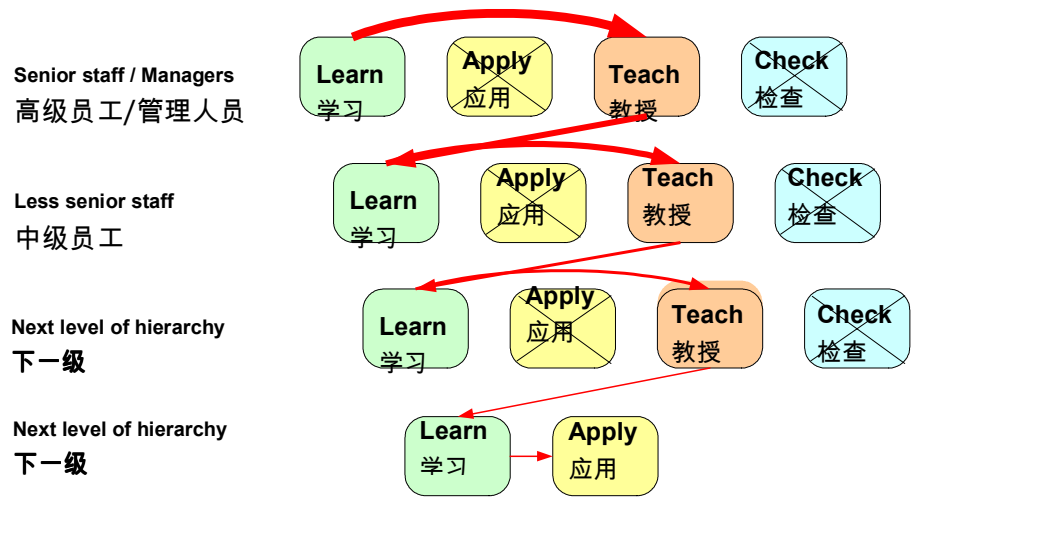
Senior staff / Managers
高级员工/管理人员

Learn
学习

Apply
应用

Teach
教授

Check
检查

Less senior staff
中级员工

Learn
学习

Apply
应用

Teach
教授

Check
检查

Next level of hierarchy
下一级

Learn
学习

Apply
应用

Teach
教授

Check
检查

Next level of hierarchy
下一级

Learn
学习

Apply
应用